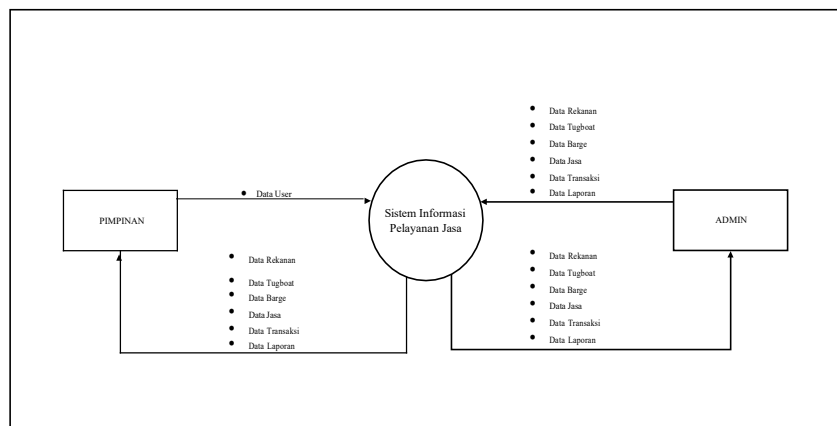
Data Rekanan
Data Tugboat
Data Barge
Data Jasa
Data Transaksi
Data Laporan

PIMPINAN

Data User

Sistem Informasi Pelayanan Jasa

ADMIN

Data Rekanan
Data Tugboat
Data Barge
Data Jasa
Data Transaksi
Data Laporan

Data Rekanan
Data Tugboat
Data Barge
Data Jasa
Data Transaksi
Data Laporan